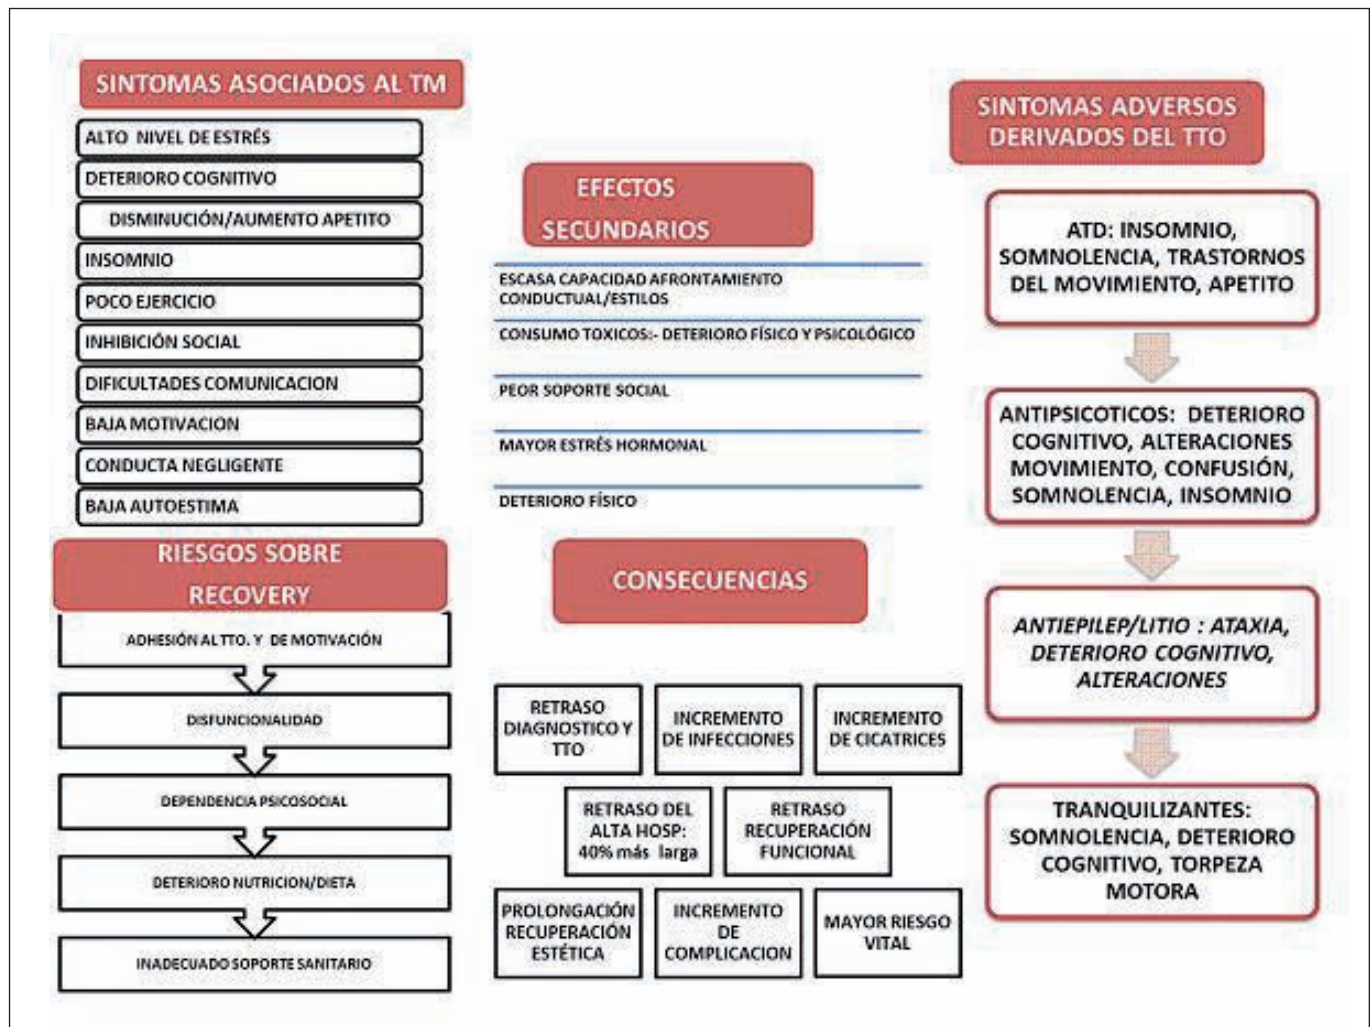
SINTOMAS ASOCIADOS AL TM

ALTO NIVEL DE ESTRÉS

DETERIORO COGNITIVO

DISMINUCIÓN/AUMENTO APETITO

INSOMNIO

POCO EJERCICIO

INHIBICIÓN SOCIAL

DIFICULTADES COMUNICACION

BAJA MOTIVACION

CONDUCTA NEGLIGENTE

BAJA AUTOESTIMA

RIESGOS SOBRE RECOVERY

ADHESIÓN AL TTO. Y DE MOTIVACIÓN

DISFUNCIONALIDAD

DEPENDENCIA PSICOSOCIAL

DETERIORO NUTRICION/DIETA

INADECUADO SOPORTE SANITARIO

EFECTOS SECUNDARIOS

ESCASA CAPACIDAD AFRONTAMIENTO CONDUCTUAL/ESTILOS

CONSUMO TOXICOS:- DETERIORO FÍSICO Y PSICOLÓGICO

PEOR SOPORTE SOCIAL

MAYOR ESTRÉS HORMONAL

DETERIORO FÍSICO

CONSECUENCIAS

| RETRASO DIAGNOSTICO Y TTO | INCREMENTO DE INFECCIONES | INCREMENTO DE CICATRICES |
|---|---|---|

| RETRASO DEL ALTA HOSP: 40% más larga | RETRASO RECUPERACIÓN FUNCIONAL |
|---|---|

| PROLONGACIÓN RECUPERACIÓN ESTÉTICA | INCREMENTO DE COMPLICACION | MAYOR RIESGO VITAL |
|---|---|---|

SINTOMAS ADVERSOS DERIVADOS DEL TTO

ATD: INSOMNIO, SOMNOLENCIA, TRASTORNOS DEL MOVIMIENTO, APETITO

ANTIPSICOTICOS: DETERIORO COGNITIVO, ALTERACIONES MOVIMIENTO, CONFUSIÓN, SOMNOLENCIA, INSOMNIO

ANTIEPILEP/LITIO : ATAXIA, DETERIORO COGNITIVO, ALTERACIONES

TRANQUILIZANTES: SOMNOLENCIA, DETERIORO COGNITIVO, TORPEZA MOTORA